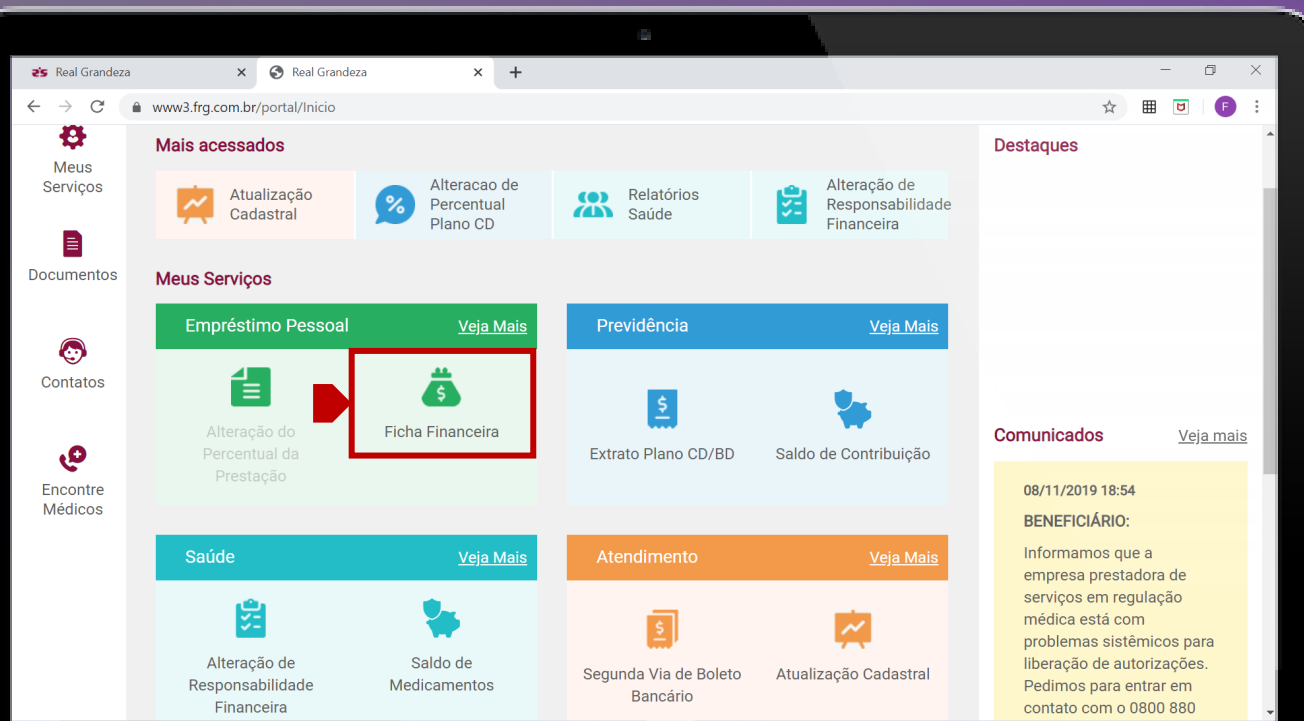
Real Grandeza
Real Grandeza
www3.frg.com.br/portal/Inicio

Meus Serviços
Documentos
Contatos
Encontre Médicos

Mais acessados
Atualização Cadastral
Alteracao de Percentual Plano CD
Relatórios Saúde
Alteração de Responsabilidade Financeira

Meus Serviços

Empréstimo Pessoal Veja Mais
Alteração do Percentual da Prestação
Ficha Financeira

Previdência Veja Mais
Extrato Plano CD/BD
Saldo de Contribuição

Saúde Veja Mais
Alteração de Responsabilidade Financeira
Saldo de Medicamentos

Atendimento Veja Mais
Segunda Via de Boleto Bancário
Atualização Cadastral

Destaques

Comunicados Veja mais

08/11/2019 18:54
BENEFICIÁRIO:
Informamos que a empresa prestadora de serviços em regulação médica está com problemas sistêmicos para liberação de autorizações. Pedimos para entrar em contato com o 0800 880